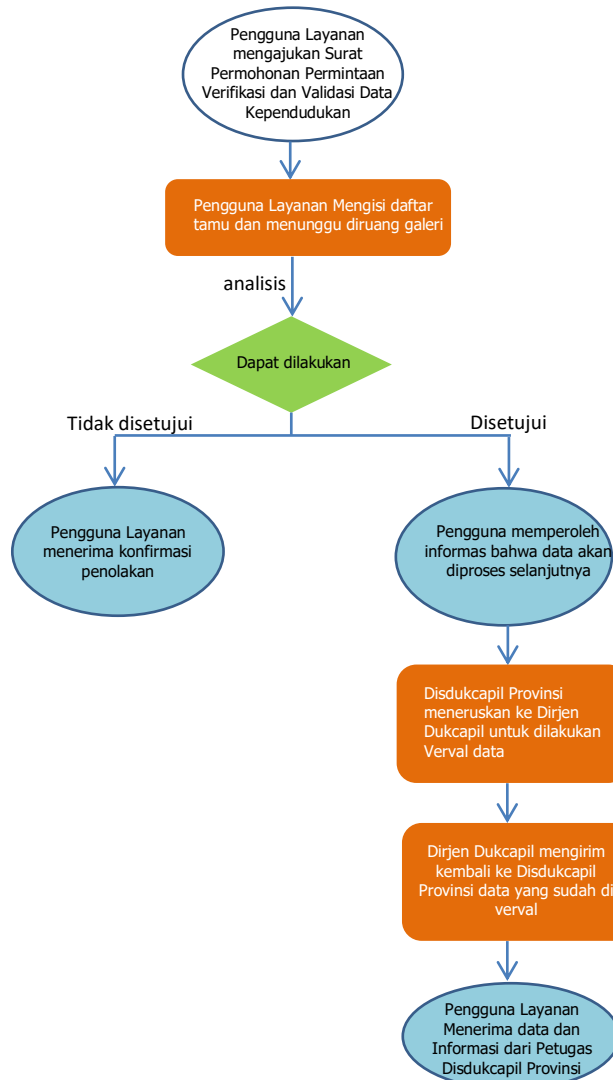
Pengguna Layanan mengajukan Surat Permohonan Permintaan Verifikasi dan Validasi Data Kependudukan

Pengguna Layanan Mengisi daftar tamu dan menunggu diruang galeri

analisis

Dapat dilakukan

Tidak disetujui

Disetujui

Pengguna Layanan menerima konfirmasi penolakan

Pengguna memperoleh informas bahwa data akan diproses selanjutnya

Disdukcapil Provinsi meneruskan ke Dirjen Dukcapil untuk dilakukan Verval data

Dirjen Dukcapil mengirim kembali ke Disdukcapil Provinsi data yang sudah di verval

Pengguna Layanan Menerima data dan Informasi dari Petugas Disdukcapil Provinsi